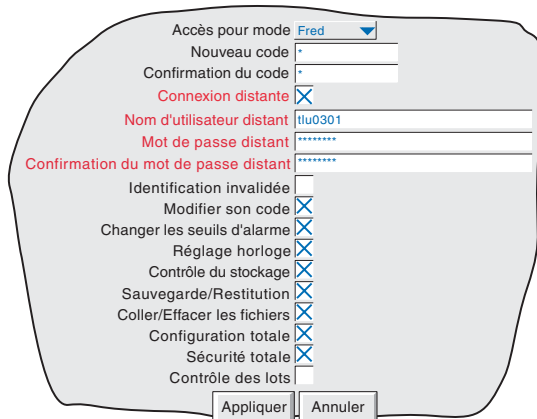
Accès pour mode Fred
Nouveau code *
Confirmation du code *
Connexion distante
Nom d'utilisateur distant tlu0301
Mot de passe distant ********
Confirmation du mot de passe distant ********
Identification invalidée
Modifier son code
Changer les seuils d'alarme
Réglage horloge
Contrôle du stockage
Sauvegarde/Restitution
Coller/Effacer les fichiers
Configuration totale
Sécurité totale
Contrôle des lots
Appliquer Annuler